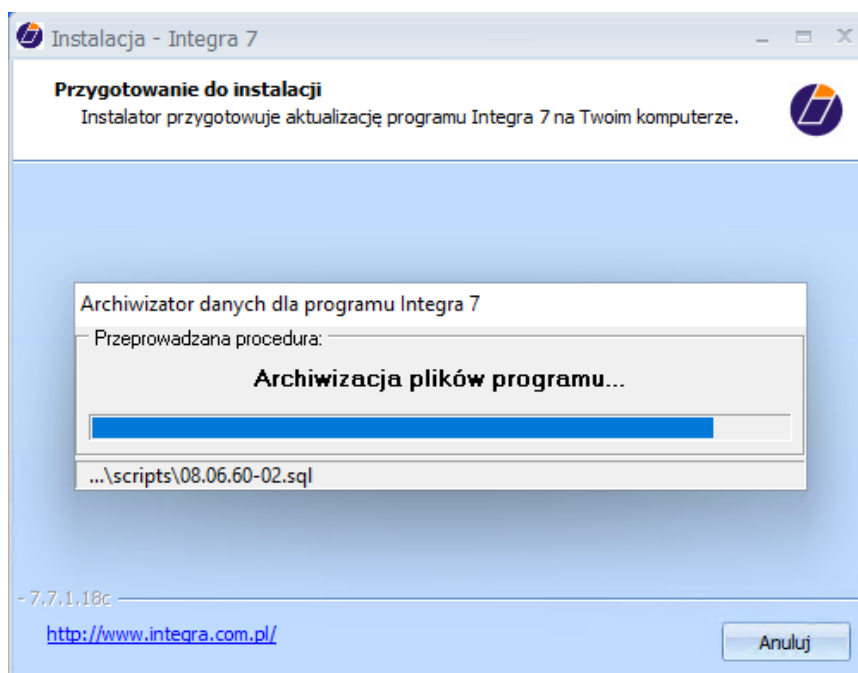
Instalacja - Integra 7

**Przygotowanie do instalacji**
Instalator przygotowuje aktualizację programu Integra 7 na Twoim komputerze.

Archiwizator danych dla programu Integra 7

Przeprowadzana procedura:

**Archiwizacja plików programu...**

...\scripts\08.06.60-02.sql

- 7.7.1.18c

http://www.integra.com.pl/

Anuluj